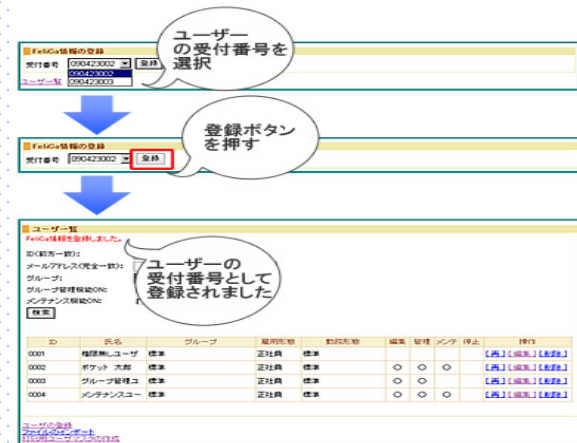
FeliCa情報の登録

受付番号 090423002 登録

090423002
090423003

ユーザー覧

ユーザーの受付番号を選択

FeliCa情報の登録

受付番号 090423002 登録

登録ボタンを押す

ユーザー一覧

FeliCa情報を登録しました。

ID(前方一致):
メールアドレス(完全一致):
グループ:
グループ管理権限ON:
メンテナンス権限ON:

検索

ユーザーの受付番号として登録されました

| ID | 氏名 | グループ | 雇用形態 | 勤務形態 | 編集 | 管理 | メンテ | 停止 | 操作 |
|---|---|---|---|---|---|---|---|---|---|
| 0001 | 権限無しユーザ | 標準 | 正社員 | 標準 | | | | | [再][編集][削除] |
| 0002 | ポケット 太郎 | 標準 | 正社員 | 標準 | ○ | ○ | ○ | | [再][編集][削除] |
| 0003 | グループ管理ユ | 標準 | 正社員 | 標準 | ○ | ○ | | | [再][編集][削除] |
| 0004 | メンテナンスユー | 標準 | 正社員 | 標準 | ○ | ○ | ○ | | [再][編集][削除] |

ユーザの登録
ファイルインポート
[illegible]